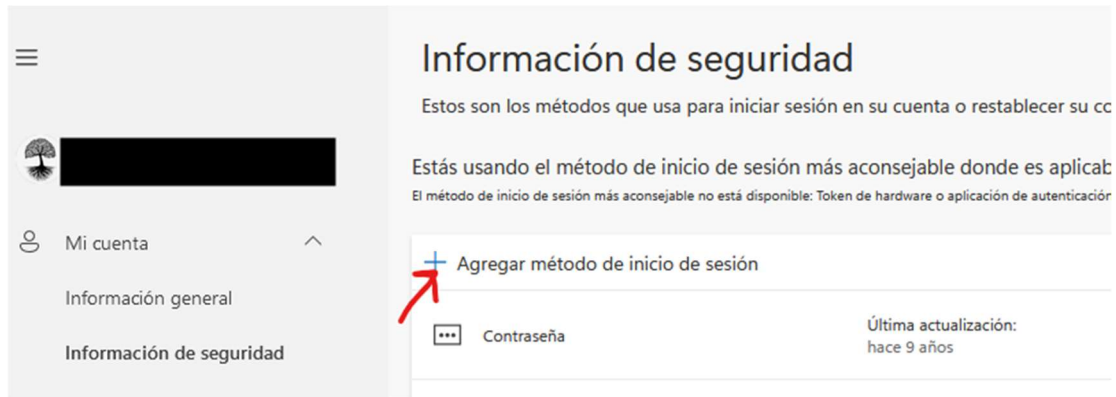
Mi cuenta

Información general

Información de seguridad

Información de seguridad

Estos son los métodos que usa para iniciar sesión en su cuenta o restablecer su co

Estás usando el método de inicio de sesión más aconsejable donde es aplicab

El método de inicio de sesión más aconsejable no está disponible: Token de hardware o aplicación de autenticació

+ Agregar método de inicio de sesión

Contraseña

Última actualización:
hace 9 años